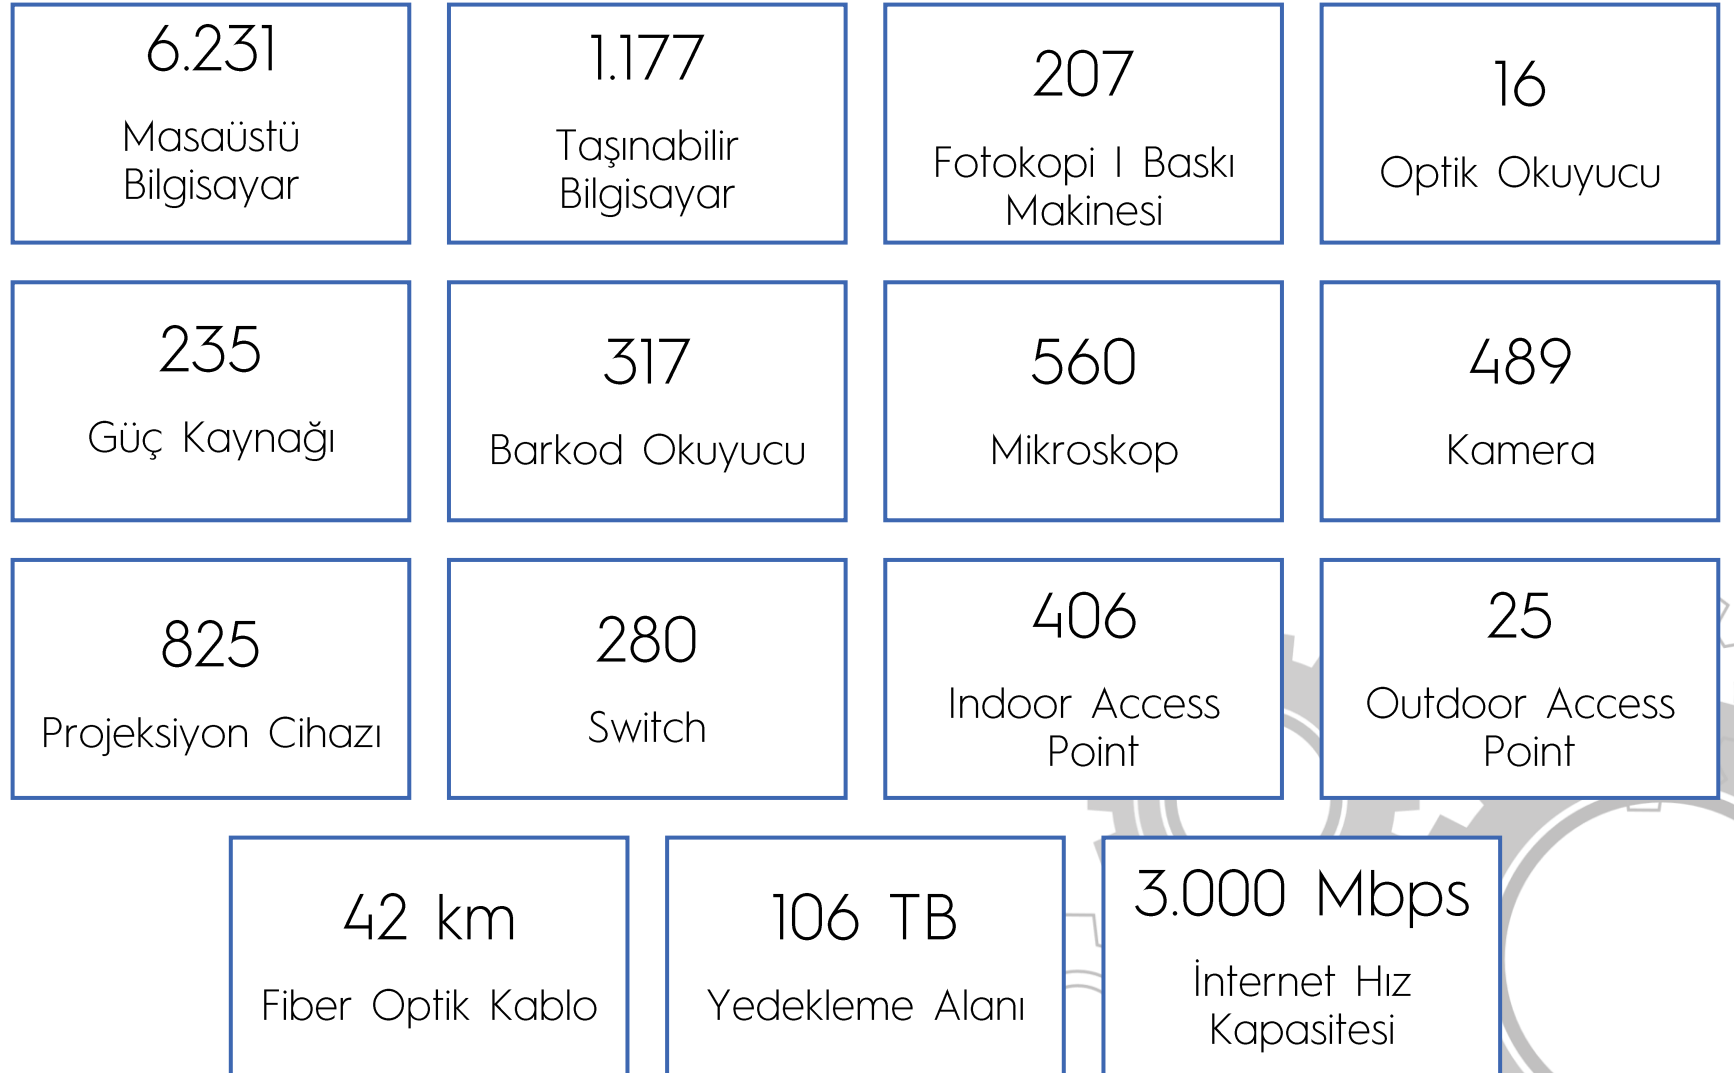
6.231

Masaüstü Bilgisayar

1.177

Taşınabilir Bilgisayar

207

Fotokopi I Baskı Makinesi

16

Optik Okuyucu

235

Güç Kaynağı

317

Barkod Okuyucu

560

Mikroskop

489

Kamera

825

Projeksiyon Cihazı

280

Switch

406

Indoor Access Point

25

Outdoor Access Point

42 km

Fiber Optik Kablo

106 TB

Yedekleme Alanı

3.000 Mbps

İnternet Hız Kapasitesi